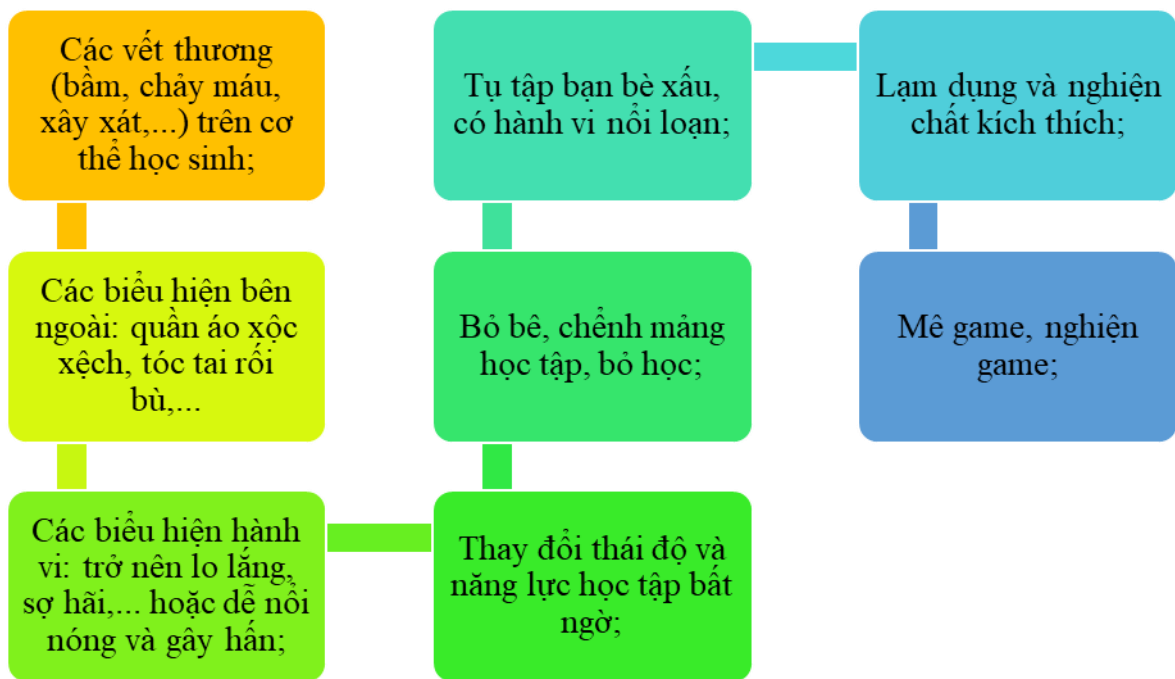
Các vết thương (bầm, chảy máu, xây xát,...) trên cơ thể học sinh;

Các biểu hiện bên ngoài: quần áo xộc xệch, tóc tai rối bù,...

Các biểu hiện hành vi: trở nên lo lắng, sợ hãi,... hoặc dễ nổi nóng và gây hấn;

Thay đổi thái độ và năng lực học tập bất ngờ;

Bỏ bê, chểnh mảng học tập, bỏ học;

Tụ tập bạn bè xấu, có hành vi nổi loạn;

Lạm dụng và nghiện chất kích thích;

Mê game, nghiện game;